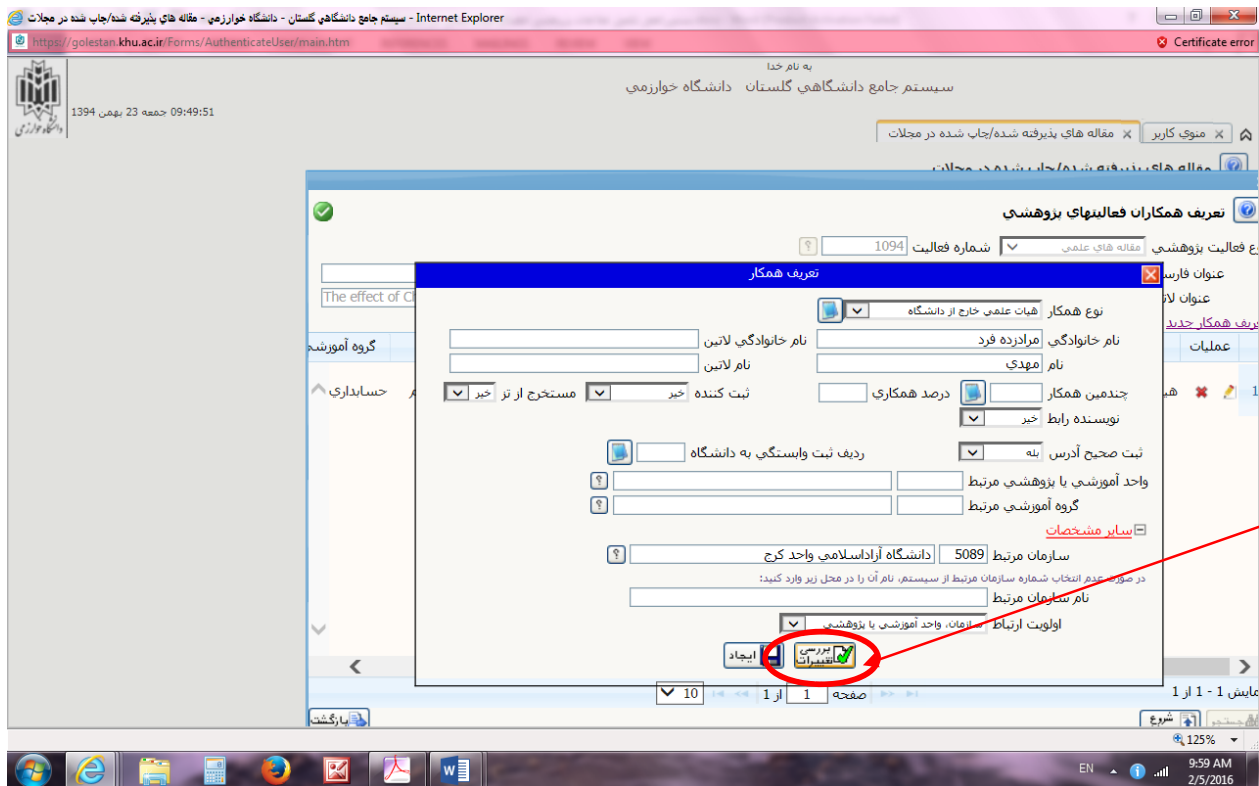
سيستم جامع دانشگاهي گلستان - دانشگاه خوارزمي - مقاله هاي پذيرفته شده/چاپ شده در مجلات - Internet Explorer

https://golestan.khu.ac.ir/Forms/AuthenticateUser/main.htm

Certificate error

به نام خدا
سيستم جامع دانشگاهي گلستان دانشگاه خوارزمي

09:49:51 جمعه 23 بهمن 1394

منوي كاربر
مقاله هاي پذيرفته شده/چاپ شده در مجلات

مقاله هاي پذيرفته شده/چاپ شده در مجلات

تعريف همكاران فعاليتهاي پژوهشي

نوع فعاليت پژوهشي مقاله هاي علمي
شماره فعاليت 1094

عنوان فارسي
عنوان لاتين
The effect of C

تعريف همكار جديد

عمليات
گروه آموزشي
1
حسابداري

تعريف همكار

نوع همكار هيات علمي خارج از دانشگاه
نام خانوادگي مرادرده فرد
نام خانوادگي لاتين
نام مهدي
نام لاتين
چندمين همكار
درصد همكاري
ثبت كننده خير
مستخرج از تز خير
نويسنده رابط خير
ثبت صحيح آدرس بله
رديف ثبت وابستگي به دانشگاه
واحد آموزشي يا پژوهشي مرتبط
گروه آموزشي مرتبط
ساير مشخصات
سازمان مرتبط 5089 دانشگاه آزاداسلامي واحد كرج
در صورت عدم انتخاب شماره سازمان مرتبط از سيستم، نام آن را در محل زير وارد كنيد:
نام سازمان مرتبط
اولويت ارتباط سازمان، واحد آموزشي يا پژوهشي

بررسي تغييرات
ايجاد

نمايش 1 - 1 از 1
صفحه 1 از 1
10

جستجو
شروع
بازگشت

125%

EN
9:59 AM
2/5/2016